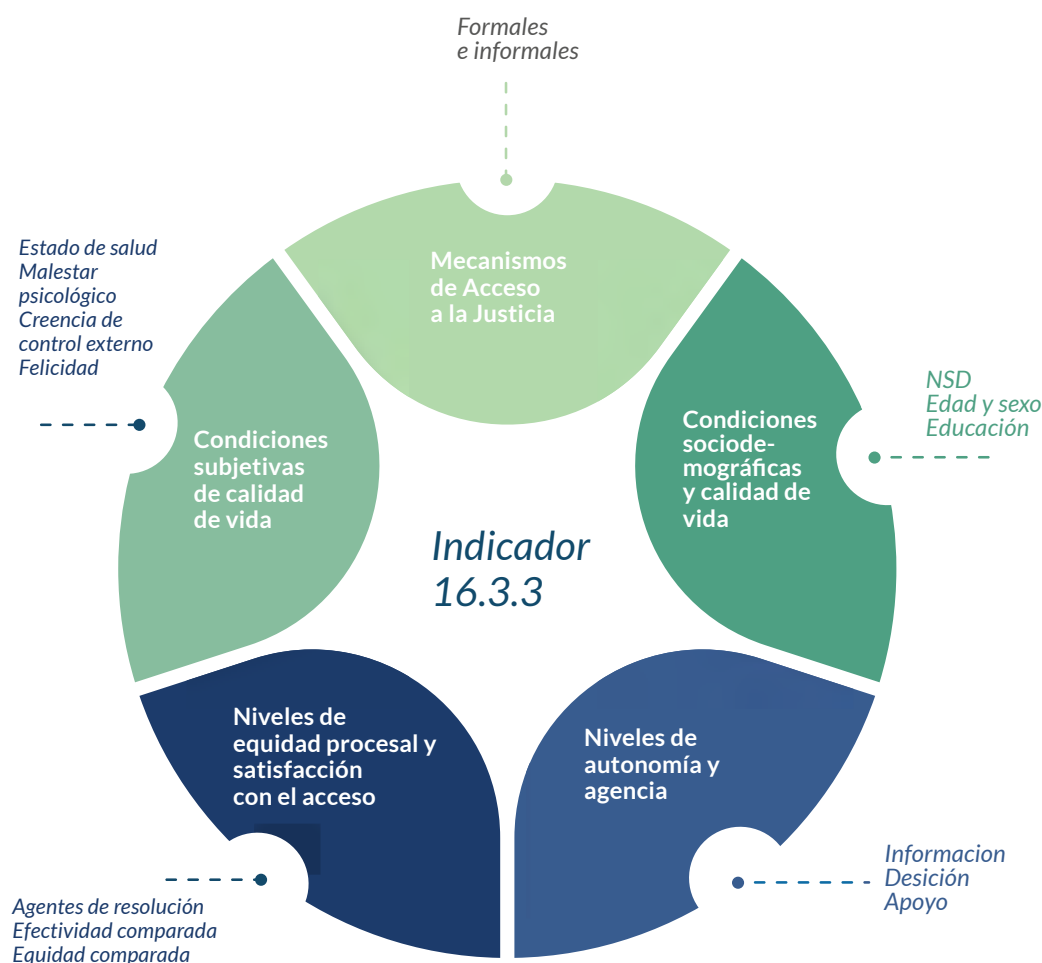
Formales
e informales

Mecanismos
de Acceso
a la Justicia

Estado de salud
Malestar
psicológico
Creencia de
control externo
Felicidad

Condiciones
subjetivas
de calidad
de vida

NSD
Edad y sexo
Educación

Condiciones
sociodemográficas
y calidad de
vida

Indicador
16.3.3

Niveles de
equidad procesal y
satisfacción
con el acceso

Niveles de
autonomía y
agencia

Informacion
Desición
Apoyo

Agentes de resolución
Efectividad comparada
Equidad comparada